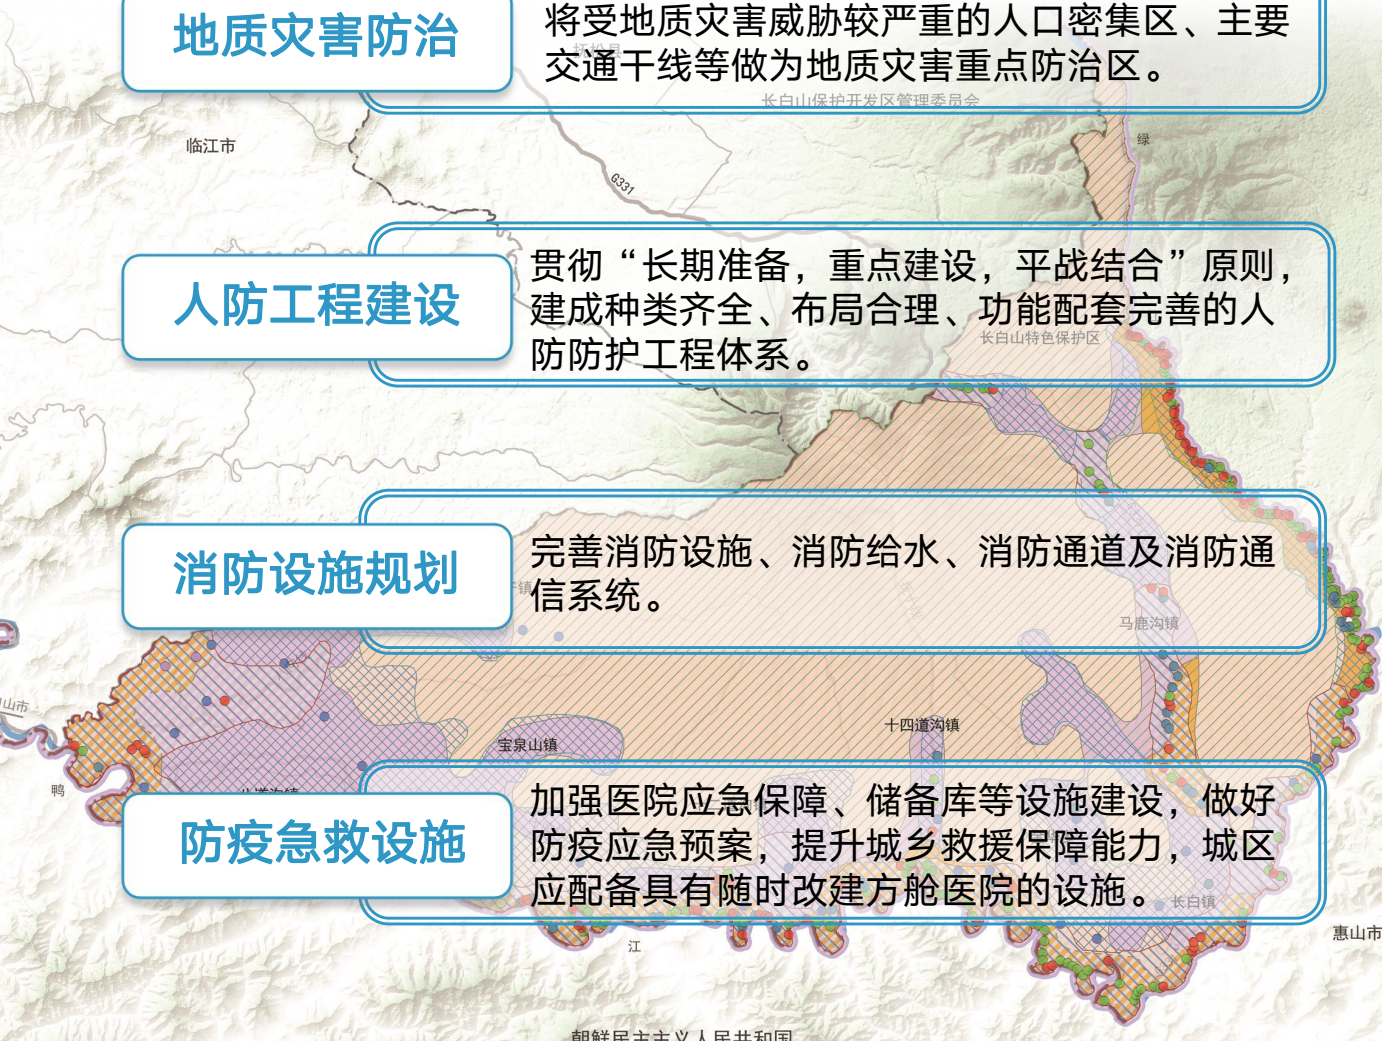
地质灾害防治

将受地质灾害威胁较严重的人口密集区、主要交通干线等做为地质灾害重点防治区。

长白山保护开发区管理委员会

临江市

G331

绿

人防工程建设

贯彻“长期准备，重点建设，平战结合”原则，建成种类齐全、布局合理、功能配套完善的人防防护工程体系。

长白山特色保护区

消防设施规划

完善消防设施、消防给水、消防通道及消防通信系统。

马鹿沟镇

山市

十四道沟镇

宝泉山镇

鸭

防疫急救设施

加强医院应急保障、储备库等设施建设，做好防疫应急预案，提升城乡救援保障能力，城区应配备具有随时改建方舱医院的设施。

长白镇

惠山市

江

朝鲜民主主义人民共和国